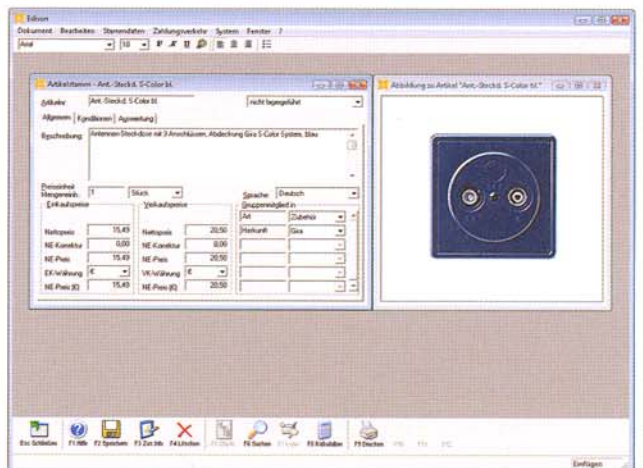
Edison

Dokument Bearbeiten Stammdaten Zahlungsverkehr System Fenster ?

Arial 10 F K U

Artikelstamm - Ant.-Steckd. S-Color bl.

Artikelnr. Ant.-Steckd. S-Color bl. nicht lagergeführt

Allgemein Konditionen Auswertung

Beschreibung Antennen-Steckdose mit 3 Anschlüssen, Abdeckung Gira S-Color System, blau

Preiseinheit Mengeneinh. 1 Stück

Sprache Deutsch

Einkaufspreise

Nettopreis 15,49
NE-Korrektur 0,00
NE-Preis 15,49
EK-Währung €
NE-Preis (€) 15,49

Verkaufspreise

Nettopreis 20,50
NE-Korrektur 0,00
NE-Preis 20,50
VK-Währung €
NE-Preis (€) 20,50

Gruppenmitglied in

| Art | Zubehör |
|---|---|
| Herkunft | Gira |

Abbildung zu Artikel "Ant.-Steckd. S-Color bl."

Esc Schließen F1 Hilfe F2 Speichern F3 Zus Info F4 Löschen F5 Dupl. F6 Suchen F7 Liste F8 Kalkulator F9 Drucken F10 F11 F12

Einfügen